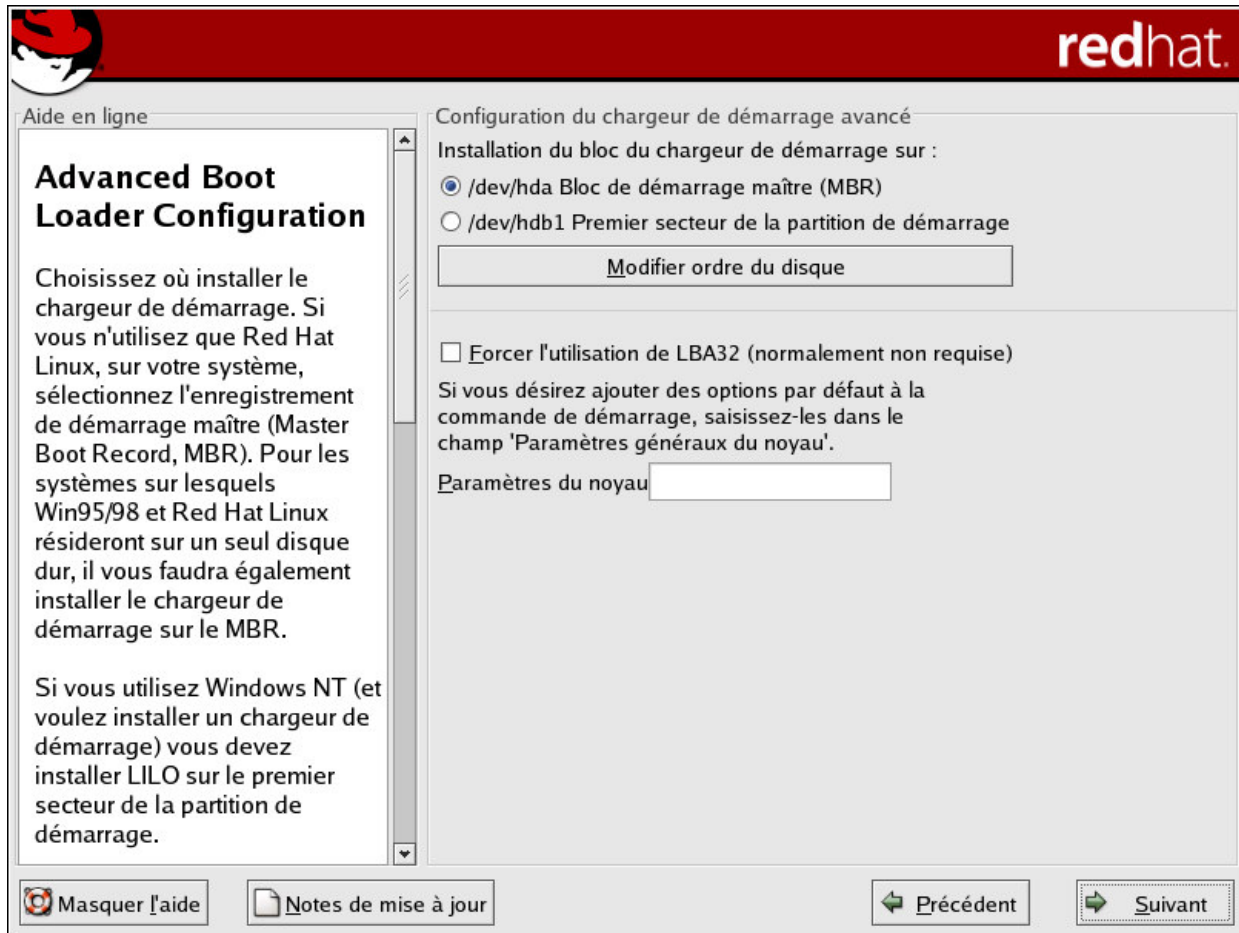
redhat.

Aide en ligne

Advanced Boot Loader Configuration

Choisissez où installer le chargeur de démarrage. Si vous n'utilisez que Red Hat Linux, sur votre système, sélectionnez l'enregistrement de démarrage maître (Master Boot Record, MBR). Pour les systèmes sur lesquels Win95/98 et Red Hat Linux résideront sur un seul disque dur, il vous faudra également installer le chargeur de démarrage sur le MBR.

Si vous utilisez Windows NT (et voulez installer un chargeur de démarrage) vous devez installer LILO sur le premier secteur de la partition de démarrage.

Configuration du chargeur de démarrage avancé

Installation du bloc du chargeur de démarrage sur :

/dev/hda Bloc de démarrage maître (MBR)

/dev/hdb1 Premier secteur de la partition de démarrage

Modifier ordre du disque

Forcer l'utilisation de LBA32 (normalement non requise)

Si vous désirez ajouter des options par défaut à la commande de démarrage, saisissez-les dans le champ 'Paramètres généraux du noyau'.

Paramètres du noyau

Masquer l'aide

Notes de mise à jour

Précédent

Suivant